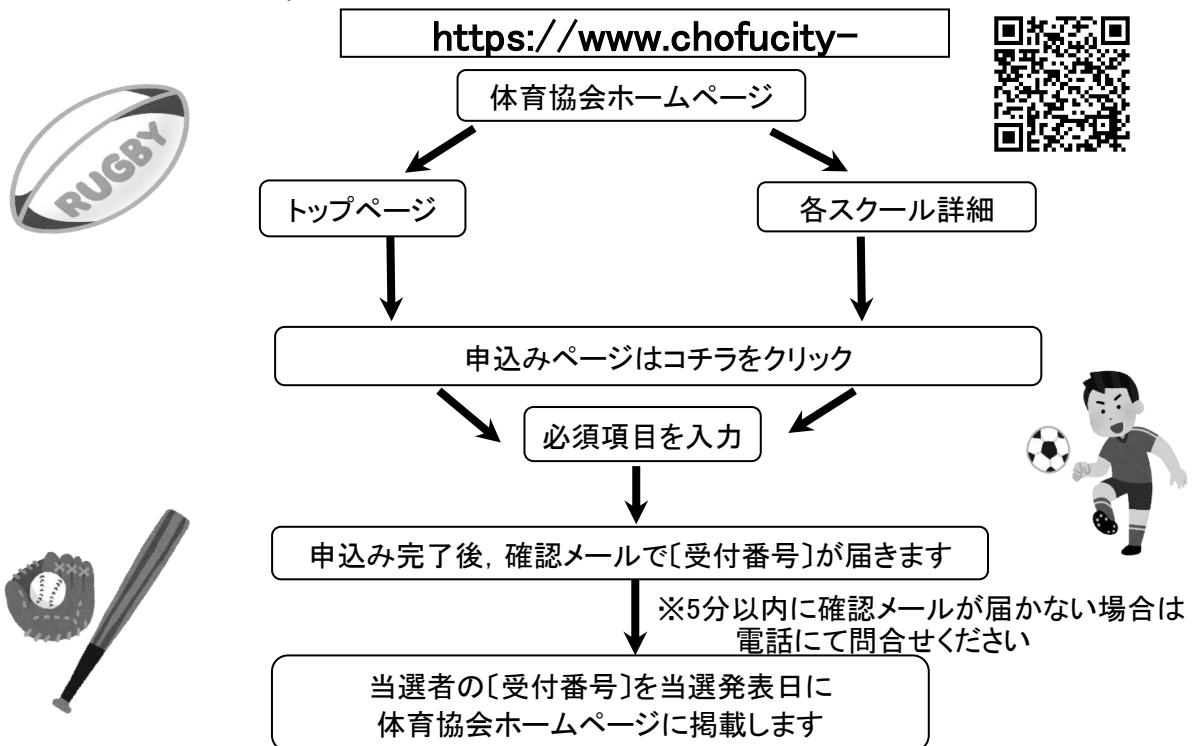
https://www.chofucity-

体育協会ホームページ

RUGBY

トップページ

各スクール詳細

申込みページはコチラをクリック

必須項目を入力

申込み完了後，確認メールで〔受付番号〕が届きます

※5分以内に確認メールが届かない場合は電話にて問合せください

当選者の〔受付番号〕を当選発表日に体育協会ホームページに掲載します